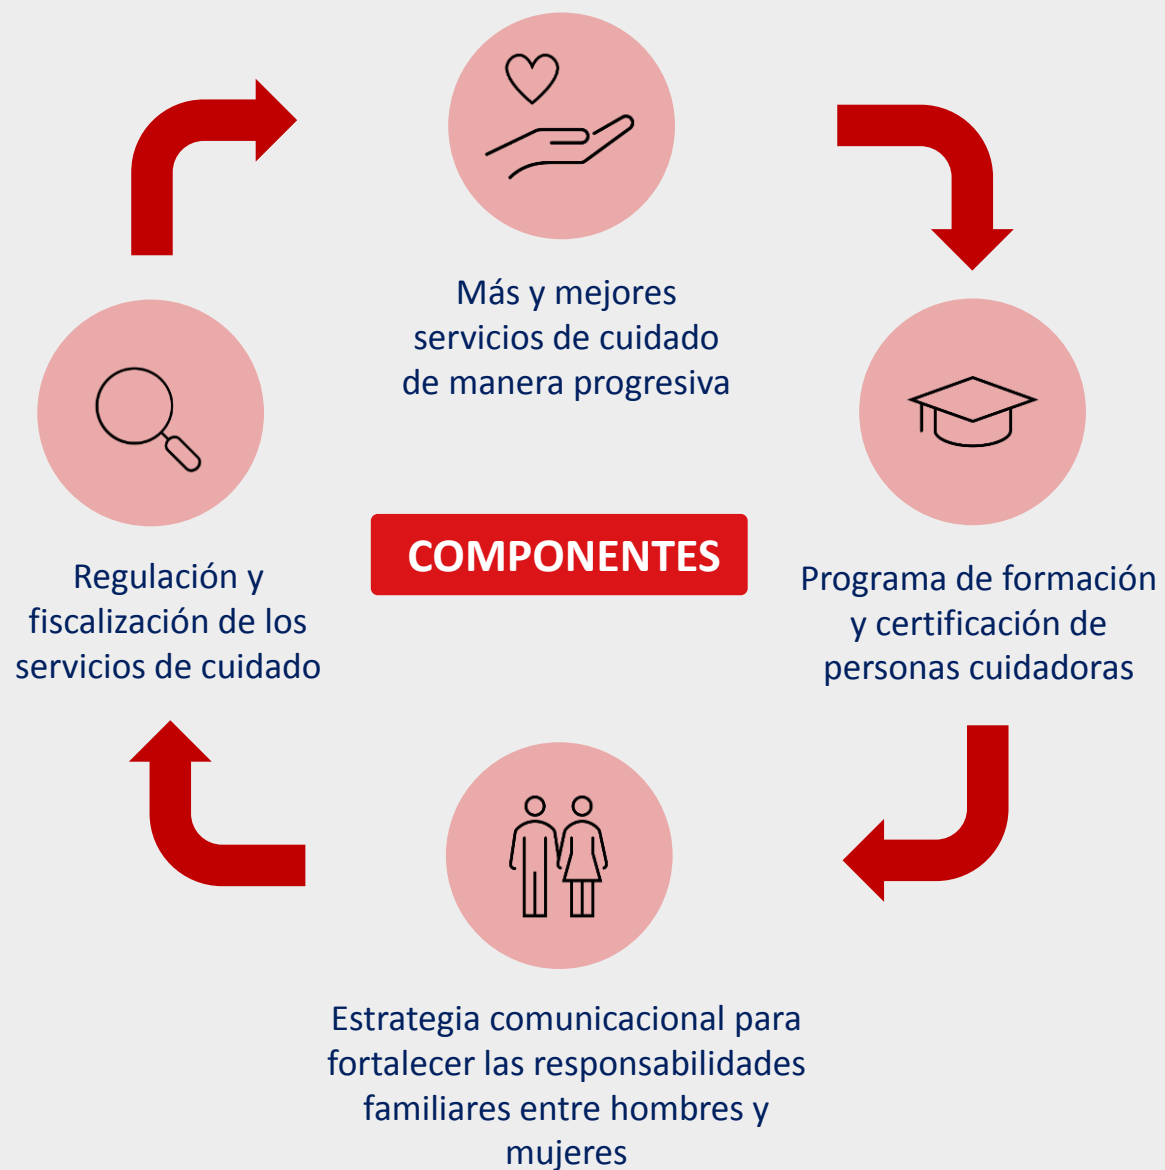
Más y mejores servicios de cuidado de manera progresiva

Programa de formación y certificación de personas cuidadoras

COMPONENTES

Estrategia comunicacional para fortalecer las responsabilidades familiares entre hombres y mujeres

Regulación y fiscalización de los servicios de cuidado